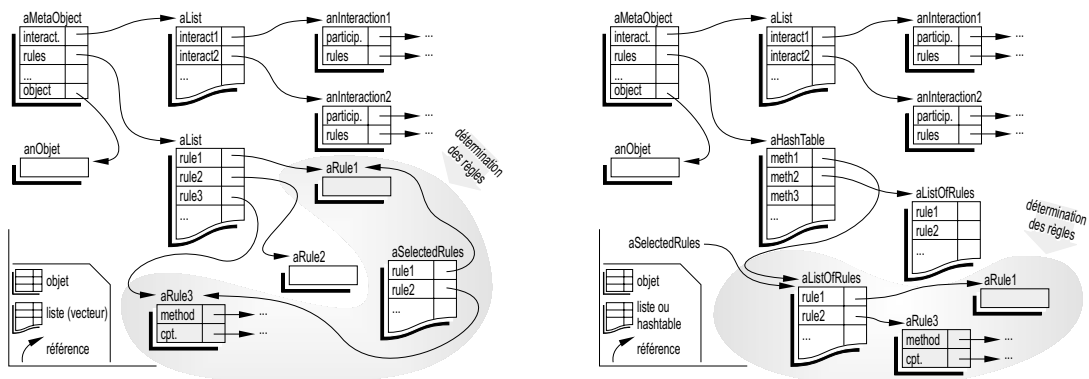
aMetaObject
interact.
rules
...
object

aList
interact1
interact2
...

anInteraction1
particip. ...
rules ...

anInteraction2
particip. ...
rules ...

anObjet

aList
rule1
rule2
rule3
...

aRule1

détermination des règles

aRule2

aSelectedRules
rule1
rule2
...

aRule3
method ...
cpt. ...

objet
liste (vecteur)
référence

aMetaObject
interact.
rules
...
object

aList
interact1
interact2
...

anInteraction1
particip. ...
rules ...

anInteraction2
particip. ...
rules ...

anObjet

aHashTable
meth1
meth2
meth3
...

aListOfRules
rule1
rule2
...

détermination des règles

aSelectedRules

aListOfRules
rule1
rule2
...

aRule1

aRule3
method ...
cpt. ...

objet
liste ou hashtable
référence